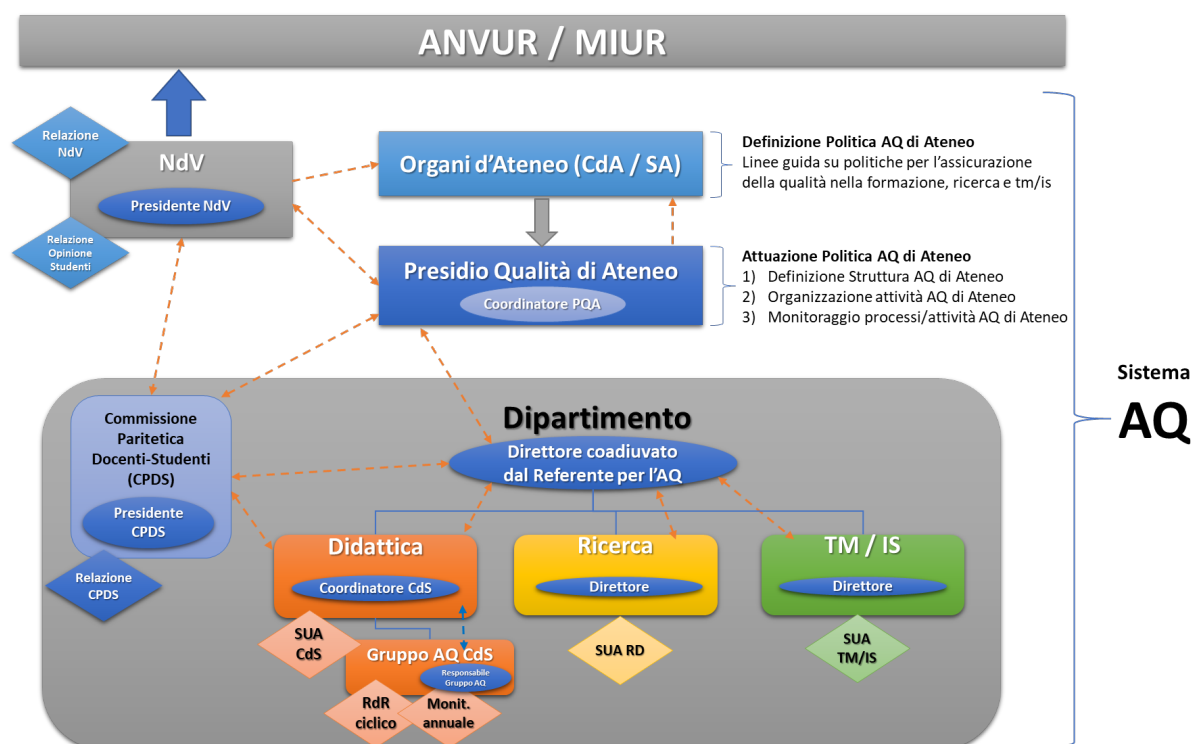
ANVUR / MIUR

Relazione NdV

NdV

Presidente NdV

Relazione Opinione Studenti

Organi d'Ateneo (CdA / SA)

Definizione Politica AQ di Ateneo
Linee guida su politiche per l'assicurazione della qualità nella formazione, ricerca e tm/is

Presidio Qualità di Ateneo

Coordinatore PQA

Attuazione Politica AQ di Ateneo
1) Definizione Struttura AQ di Ateneo
2) Organizzazione attività AQ di Ateneo
3) Monitoraggio processi/attività AQ di Ateneo

Sistema
AQ

Commissione Paritetica Docenti-Studenti (CPDS)

Presidente CPDS

Relazione CPDS

Dipartimento

Direttore coadiuvato dal Referente per l'AQ

Didattica

Coordinatore CdS

SUA CdS

Gruppo AQ CdS

Responsabile Gruppo AQ

RdR ciclico

Monit. annuale

Ricerca

Direttore

SUA RD

TM / IS

Direttore

SUA TM/IS